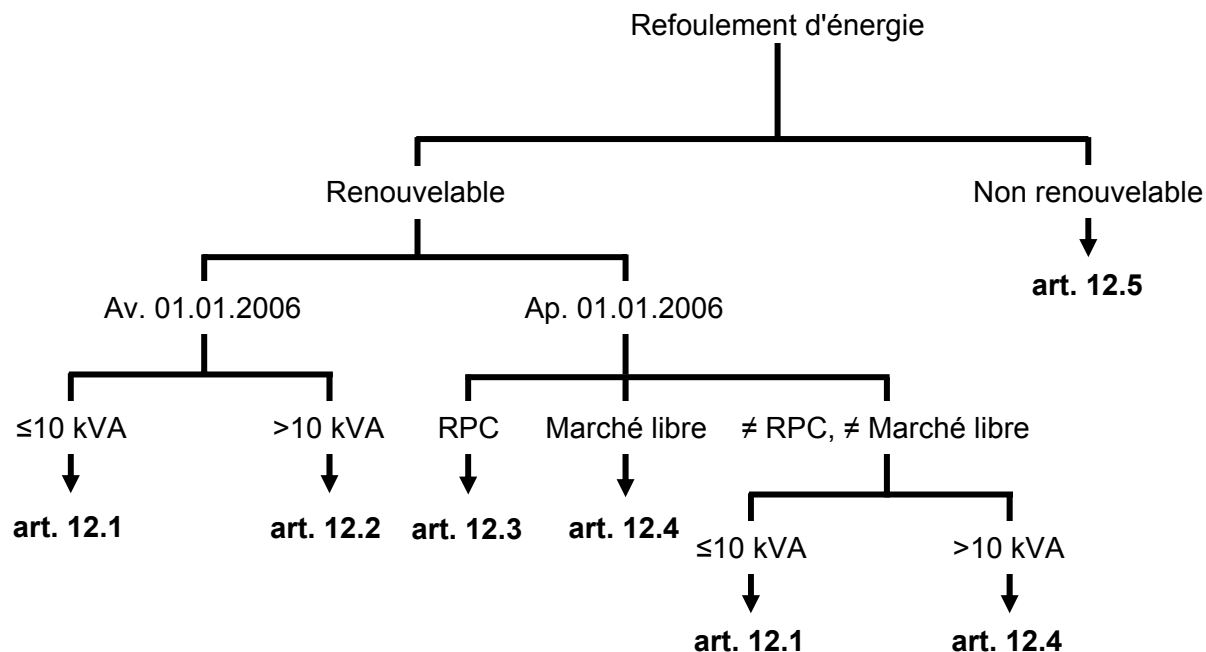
Refoulement d'énergie

Renouvelable

Non renouvelable

art. 12.5

Av. 01.01.2006

Ap. 01.01.2006

≤10 kVA

>10 kVA

RPC

Marché libre

≠ RPC, ≠ Marché libre

art. 12.1

art. 12.2

art. 12.3

art. 12.4

≤10 kVA

>10 kVA

art. 12.1

art. 12.4